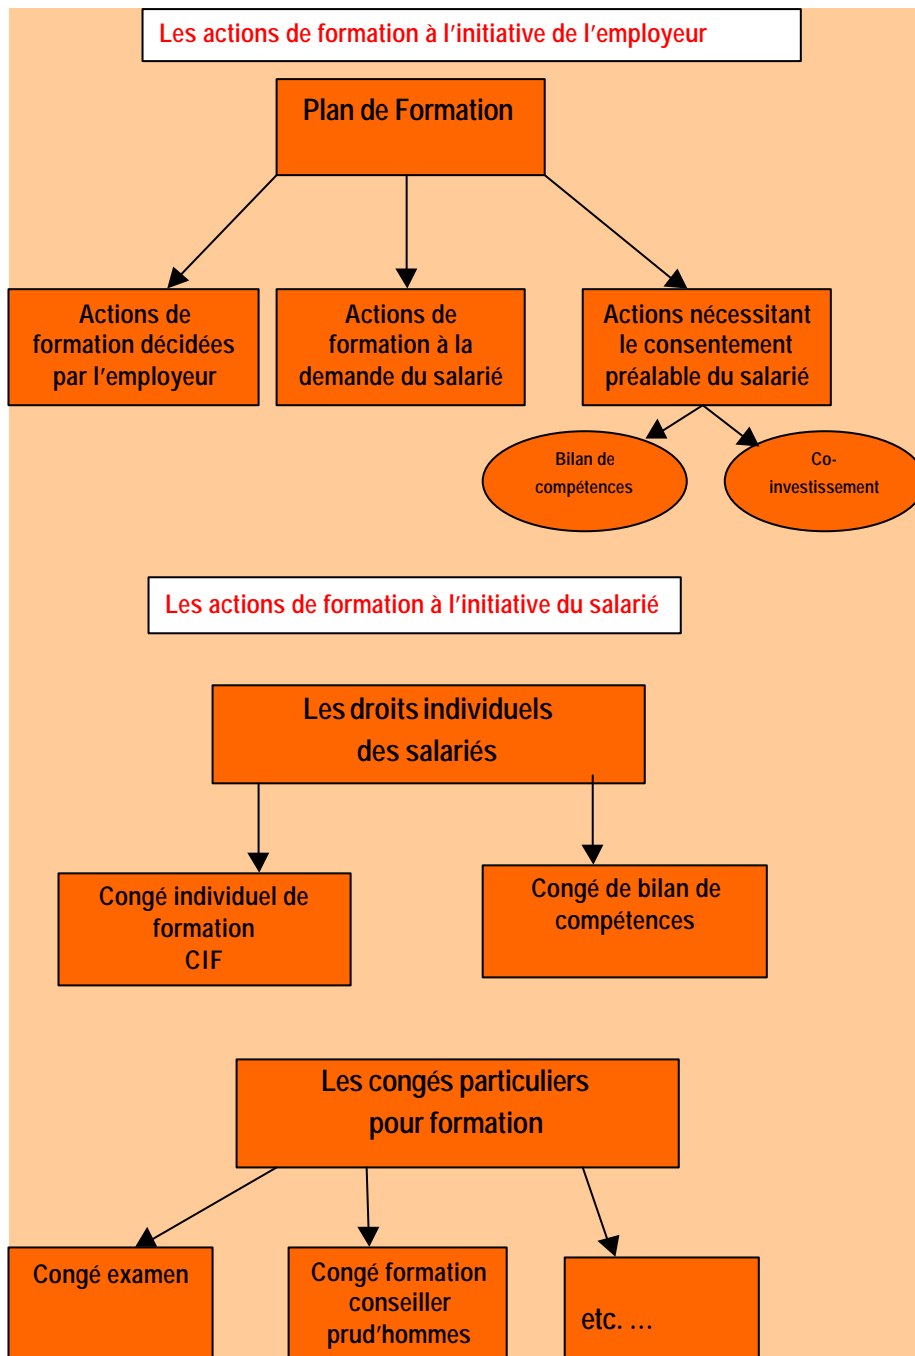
Les actions de formation à l'initiative de l'employeur

Plan de Formation

Actions de formation décidées par l'employeur

Actions de formation à la demande du salarié

Actions nécessitant le consentement préalable du salarié

Bilan de compétences

Co-investissement

Les actions de formation à l'initiative du salarié

Les droits individuels des salariés

Congé individuel de formation CIF

Congé de bilan de compétences

Les congés particuliers pour formation

Congé examen

Congé formation conseiller prud'hommes

etc. …